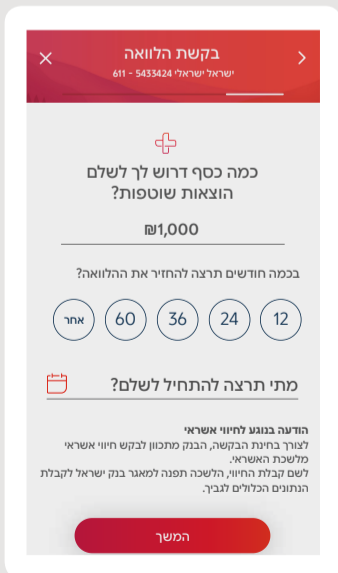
בקשת הלוואה
ישראל ישראלי 5433424 - 611

כמה כסף דרוש לך לשלם הוצאות שוטפות?

₪1,000

בכמה חודשים תרצה להחזיר את ההלוואה?

12
24
36
60
אחר

מתי תרצה להתחיל לשלם?

הודעה בנוגע לחיווי אשראי
לצורך בחינת הבקשה, הבנק מתכוון לבקש חיווי אשראי מלשכת האשראי.
לשם קבלת החיווי, הלשכה תפנה למאגר בנק ישראל לקבלת הנתונים הכלולים לגביך.

המשך